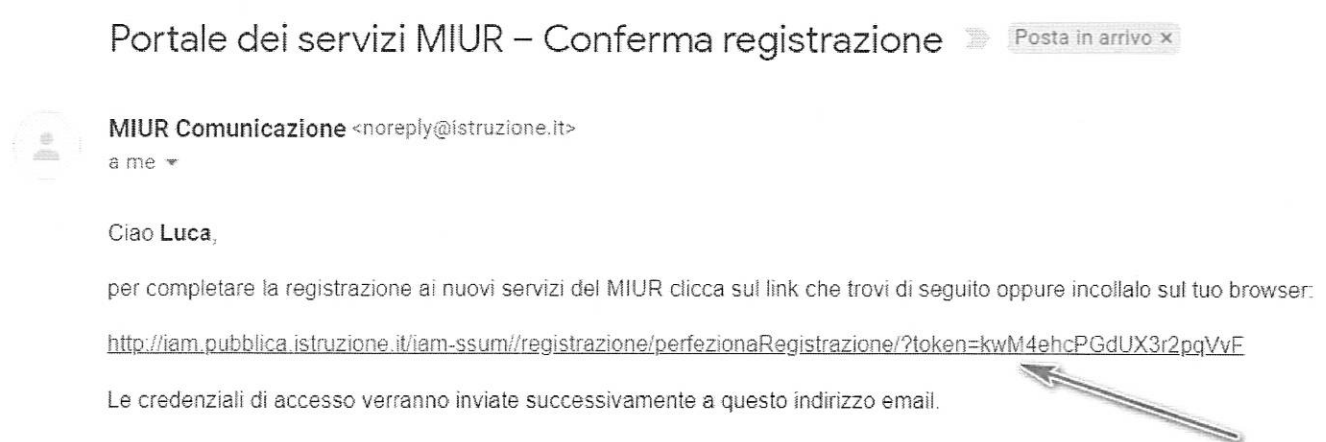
Portale dei servizi MIUR – Conferma registrazione Posta in arrivo ×

MIUR Comunicazione <noreply@istruzione.it>
a me

Ciao **Luca**,

per completare la registrazione ai nuovi servizi del MIUR clicca sul link che trovi di seguito oppure incollalo sul tuo browser:

http://iam.pubblica.istruzione.it/iam-ssum//registrazione/perfezionaRegistrazione/?token=kwM4ehcPGdUX3r2pqVvF

Le credenziali di accesso verranno inviate successivamente a questo indirizzo email.